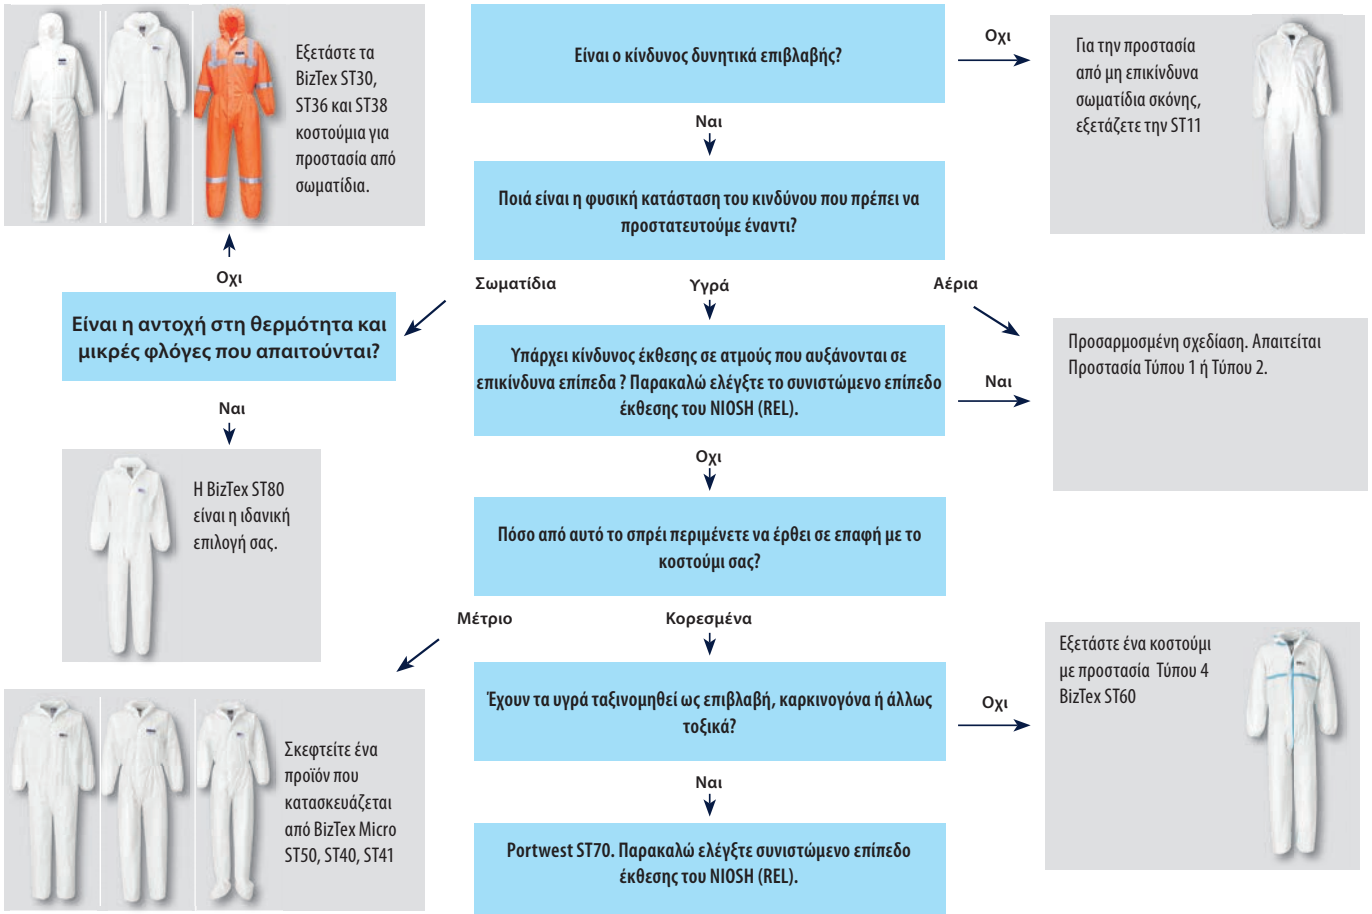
Εξετάστε τα BizTex ST30, ST36 και ST38 κοστούμια για προστασία από σωματίδια.

Είναι ο κίνδυνος δυνητικά επιβλαβής?

Οχι

Για την προστασία από μη επικίνδυνα σωματίδια σκόνης, εξετάζετε την ST11

Ναι

Ποιά είναι η φυσική κατάσταση του κινδύνου που πρέπει να προστατευτούμε έναντι?

Οχι

Σωματίδια

Υγρά

Αέρια

Είναι η αντοχή στη θερμότητα και μικρές φλόγες που απαιτούνται?

Υπάρχει κίνδυνος έκθεσης σε ατμούς που αυξάνονται σε επικίνδυνα επίπεδα ? Παρακαλώ ελέγξτε το συνιστώμενο επίπεδο έκθεσης του NIOSH (REL).

Ναι

Προσαρμοσμένη σχεδίαση. Απαιτείται Προστασία Τύπου 1 ή Τύπου 2.

Ναι

Οχι

Η BizTex ST80 είναι η ιδανική επιλογή σας.

Πόσο από αυτό το σπρέι περιμένετε να έρθει σε επαφή με το κοστούμι σας?

Μέτριο

Κορεσμένα

Εξετάστε ένα κοστούμι με προστασία Τύπου 4 BizTex ST60

Έχουν τα υγρά ταξινομηθεί ως επιβλαβή, καρκινογόνα ή άλλως τοξικά?

Οχι

Σκεφτείτε ένα προϊόν που κατασκευάζεται από BizTex Micro ST50, ST40, ST41

Ναι

Portwest ST70. Παρακαλώ ελέγξτε συνιστώμενο επίπεδο έκθεσης του NIOSH (REL).